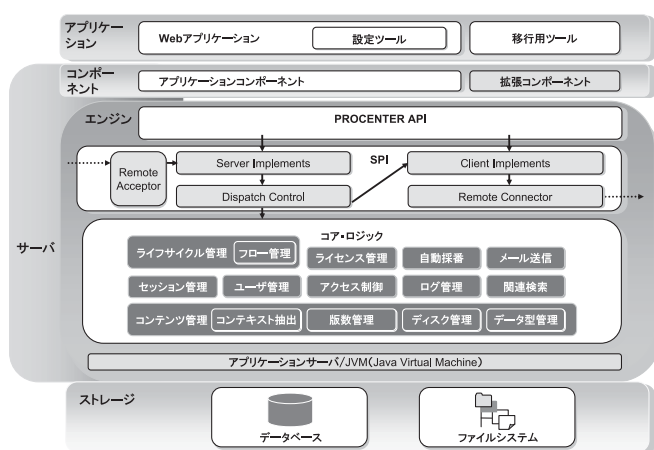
アプリケーション

Webアプリケーション

設定ツール

移行用ツール

コンポーネント

アプリケーションコンポーネント

拡張コンポーネント

サーバ

エンジン

PROCENTER API

Remote Acceptor

Server Implements

SPI

Client Implements

Dispatch Control

Remote Connector

コア・ロジック

ライフサイクル管理

フロー管理

ライセンス管理

自動採番

メール送信

セッション管理

ユーザ管理

アクセス制御

ログ管理

関連検索

コンテンツ管理

コンテキスト抽出

版数管理

ディスク管理

データ型管理

アプリケーションサーバ/JVM(Java Virtual Machine)

ストレージ

データベース

ファイルシステム